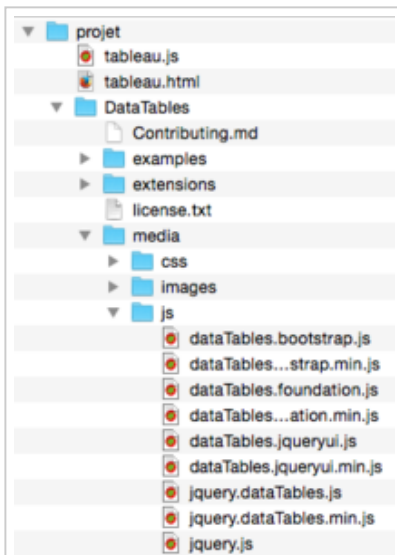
projet
tableau.js
tableau.html
DataTables
Contributing.md
examples
extensions
license.txt
media
css
images
js
dataTables.bootstrap.js
dataTables...strap.min.js
dataTables.foundation.js
dataTables...ation.min.js
dataTables.jqueryui.js
dataTables.jqueryui.min.js
jquery.dataTables.js
jquery.dataTables.min.js
jquery.js